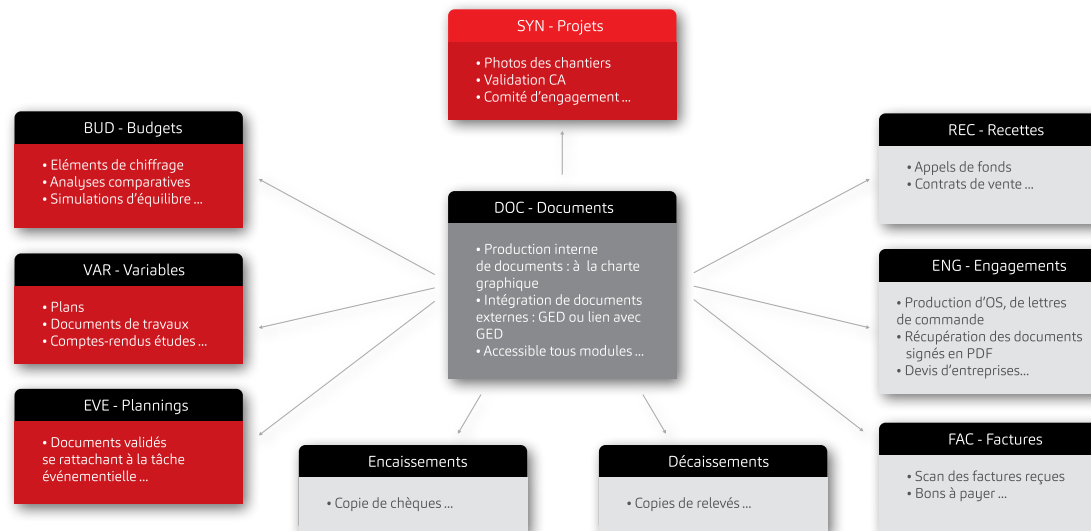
SYN - Projets

• Photos des chantiers
• Validation CA
• Comité d'engagement ...

BUD - Budgets

• Eléments de chiffrage
• Analyses comparatives
• Simulations d'équilibre ...

VAR - Variables

• Plans
• Documents de travaux
• Comptes-rendus études ...

EVE - Plannings

• Documents validés se rattachant à la tâche événementielle ...

DOC - Documents

• Production interne de documents : à la charte graphique
• Intégration de documents externes : GED ou lien avec GED
• Accessible tous modules ...

REC - Recettes

• Appels de fonds
• Contrats de vente ...

ENG - Engagements

• Production d'OS, de lettres de commande
• Récupération des documents signés en PDF
• Devis d'entreprises...

FAC - Factures

• Scan des factures reçues
• Bons à payer ...

Encaissements

• Copie de chèques ...

Décaissements

• Copies de relevés ...